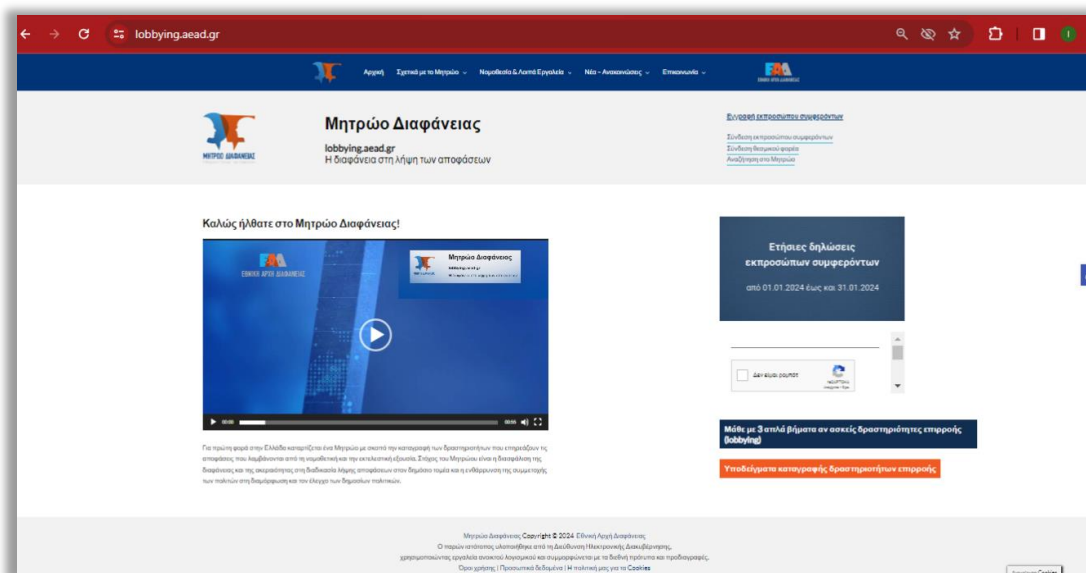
lobbying.aead.gr

Αρχική Σχετικά με το Μητρώο Νομοθεσία & Λοιπά Εργαλεία Νέα - Ανακοινώσεις Επικοινωνία

ΜΗΤΡΩΟ ΔΙΑΦΑΝΕΙΑΣ

Μητρώο Διαφάνειας

lobbying.aead.gr
Η διαφάνεια στη λήψη των αποφάσεων

Εγγραφή εκπροσώπου συμφερόντων
Σύνδεση εκπροσώπου συμφερόντων
Σύνδεση θεσμικού φορέα
Αναζήτηση στο Μητρώο

Καλώς ήλθατε στο Μητρώο Διαφάνειας!

ΕΘΝΙΚΗ ΑΡΧΗ ΔΙΑΦΑΝΕΙΑΣ

Μητρώο Διαφάνειας
lobbying.aead.gr
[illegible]

00:00 00:00

Για πρώτη φορά στην Ελλάδα καταρτίζεται ένα Μητρώο με σκοπό την καταγραφή των δραστηριοτήτων που επηρεάζουν τις αποφάσεις που λαμβάνονται από τη νομοθετική και την εκτελεστική εξουσία. Στόχος του Μητρώου είναι η διασφάλιση της διαφάνειας και της ακεραιότητας στη διαδικασία λήψης αποφάσεων στον δημόσιο τομέα και η ενθάρρυνση της συμμετοχής των πολιτών στη διαμόρφωση και τον έλεγχο των δημοσίων πολιτικών.

Ετήσιες δηλώσεις εκπροσώπων συμφερόντων

από 01.01.2024 έως και 31.01.2024

Δεν είμαι ρομπότ
reCAPTCHA
Απόρρητο - Όροι

Μάθε με 3 απλά βήματα αν ασκείς δραστηριότητες επιρροής (lobbying)

Υποδείγματα καταγραφής δραστηριοτήτων επιρροής

Μητρώο Διαφάνειας Copyright © 2024 Εθνική Αρχή Διαφάνειας
Ο παρών ιστότοπος υλοποιήθηκε από τη Διεύθυνση Ηλεκτρονικής Διακυβέρνησης,
χρησιμοποιώντας εργαλεία ανοικτού λογισμικού και συμμορφώνεται με τα διεθνή πρότυπα και προδιαγραφές.
Όροι χρήσης | Προσωπικά δεδομένα | Η πολιτική μας για τα Cookies